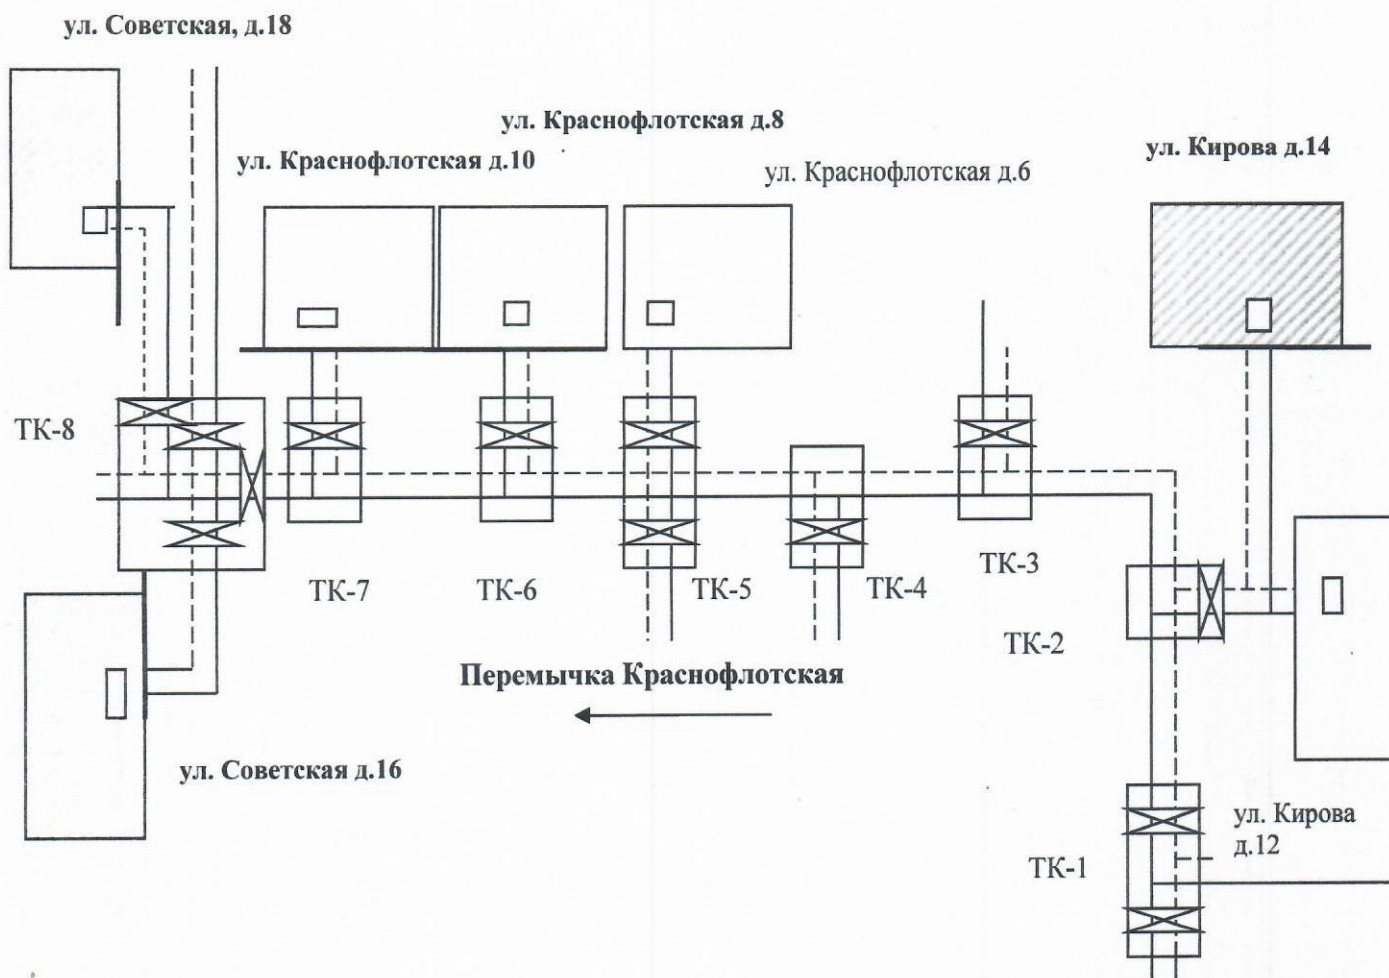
ул. Советская, д.18

ул. Краснофлотская д.8

ул. Краснофлотская д.10

ул. Краснофлотская д.6

ул. Кирова д.14

ТК-8

ТК-7

ТК-6

ТК-5

ТК-4

ТК-3

ТК-2

Перемычка Краснофлотская

ул. Советская д.16

ул. Кирова д.12

ТК-1